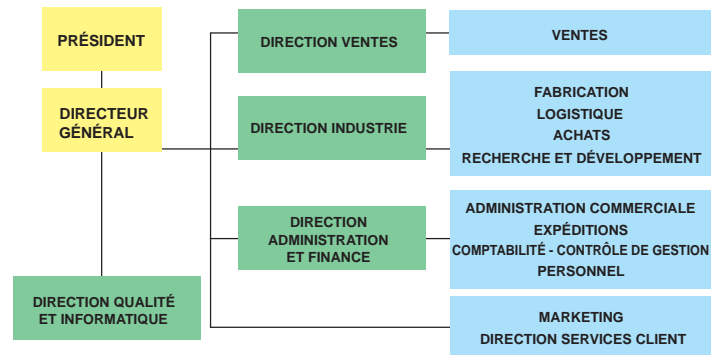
PRÉSIDENT

DIRECTEUR GÉNÉRAL

DIRECTION QUALITÉ ET INFORMATIQUE

DIRECTION VENTES

VENTES

DIRECTION INDUSTRIE

FABRICATION
LOGISTIQUE
ACHATS
RECHERCHE ET DÉVELOPPEMENT

DIRECTION ADMINISTRATION ET FINANCE

ADMINISTRATION COMMERCIALE
EXPÉDITIONS
COMPTABILITÉ - CONTRÔLE DE GESTION
PERSONNEL

MARKETING
DIRECTION SERVICES CLIENT